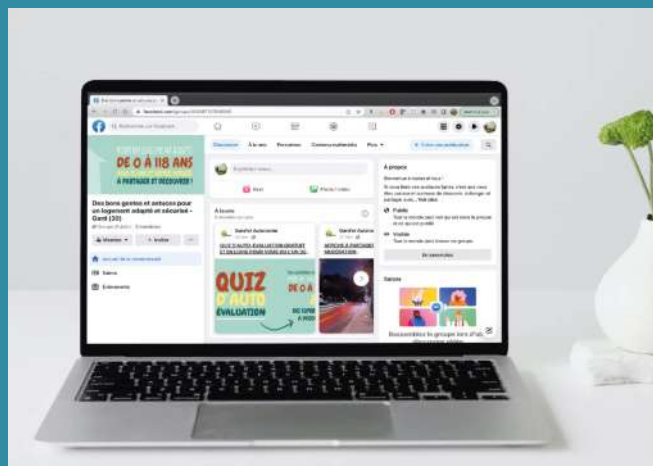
DE 0 À 118 ANS

À PARTAGER ET DÉCOUVRIR !

Des bons gestes et astuces pour un logement adapté et sécurisé - Gard (30)

Discussion À la une Personnes Contenu multimédia Plus

À propos

Public

Visible

Salons

QUIZ D'AUTO ÉVALUATION